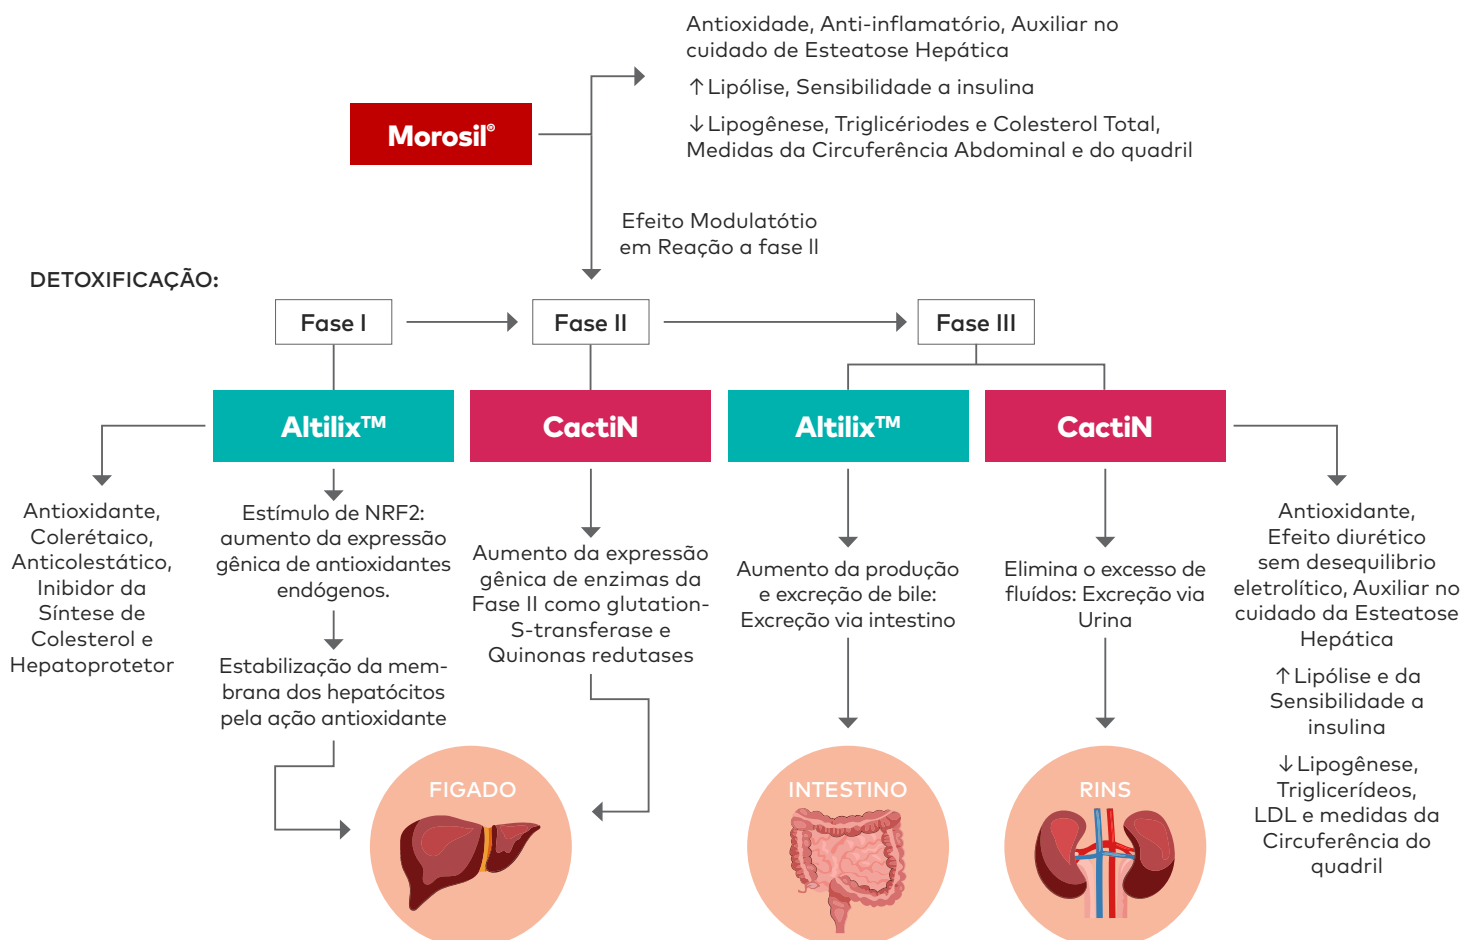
Antioxidade, Anti-inflamatório, Auxiliar no cuidado de Esteatose Hepática

↑Lipólise, Sensibilidade a insulina

↓Lipogênese, Triglicériodes e Colesterol Total, Medidas da Circuferência Abdominal e do quadril

Morosil®

Efeito Modulatótio em Reação a fase II

DETOXIFICAÇÃO:

Fase I

Fase II

Fase III

Altilix™

CactiN

Altilix™

CactiN

Antioxidante, Colerétaico, Anticolestático, Inibidor da Síntese de Colesterol e Hepatoprotetor

Estímulo de NRF2: aumento da expressão gênica de antioxidantes endógenos.

Estabilização da membrana dos hepatócitos pela ação antioxidante

Aumento da expressão gênica de enzimas da Fase II como glutation-S-transferase e Quinonas redutases

Aumento da produção e excreção de bile: Excreção via intestino

Elimina o excesso de fluídos: Excreção via Urina

Antioxidante, Efeito diurético sem desequilibrio eletrolítico, Auxiliar no cuidado da Esteatose Hepática

↑Lipólise e da Sensibilidade a insulina

↓Lipogênese, Triglicerídeos, LDL e medidas da Circuferência do quadril

FIGADO

INTESTINO

RINS